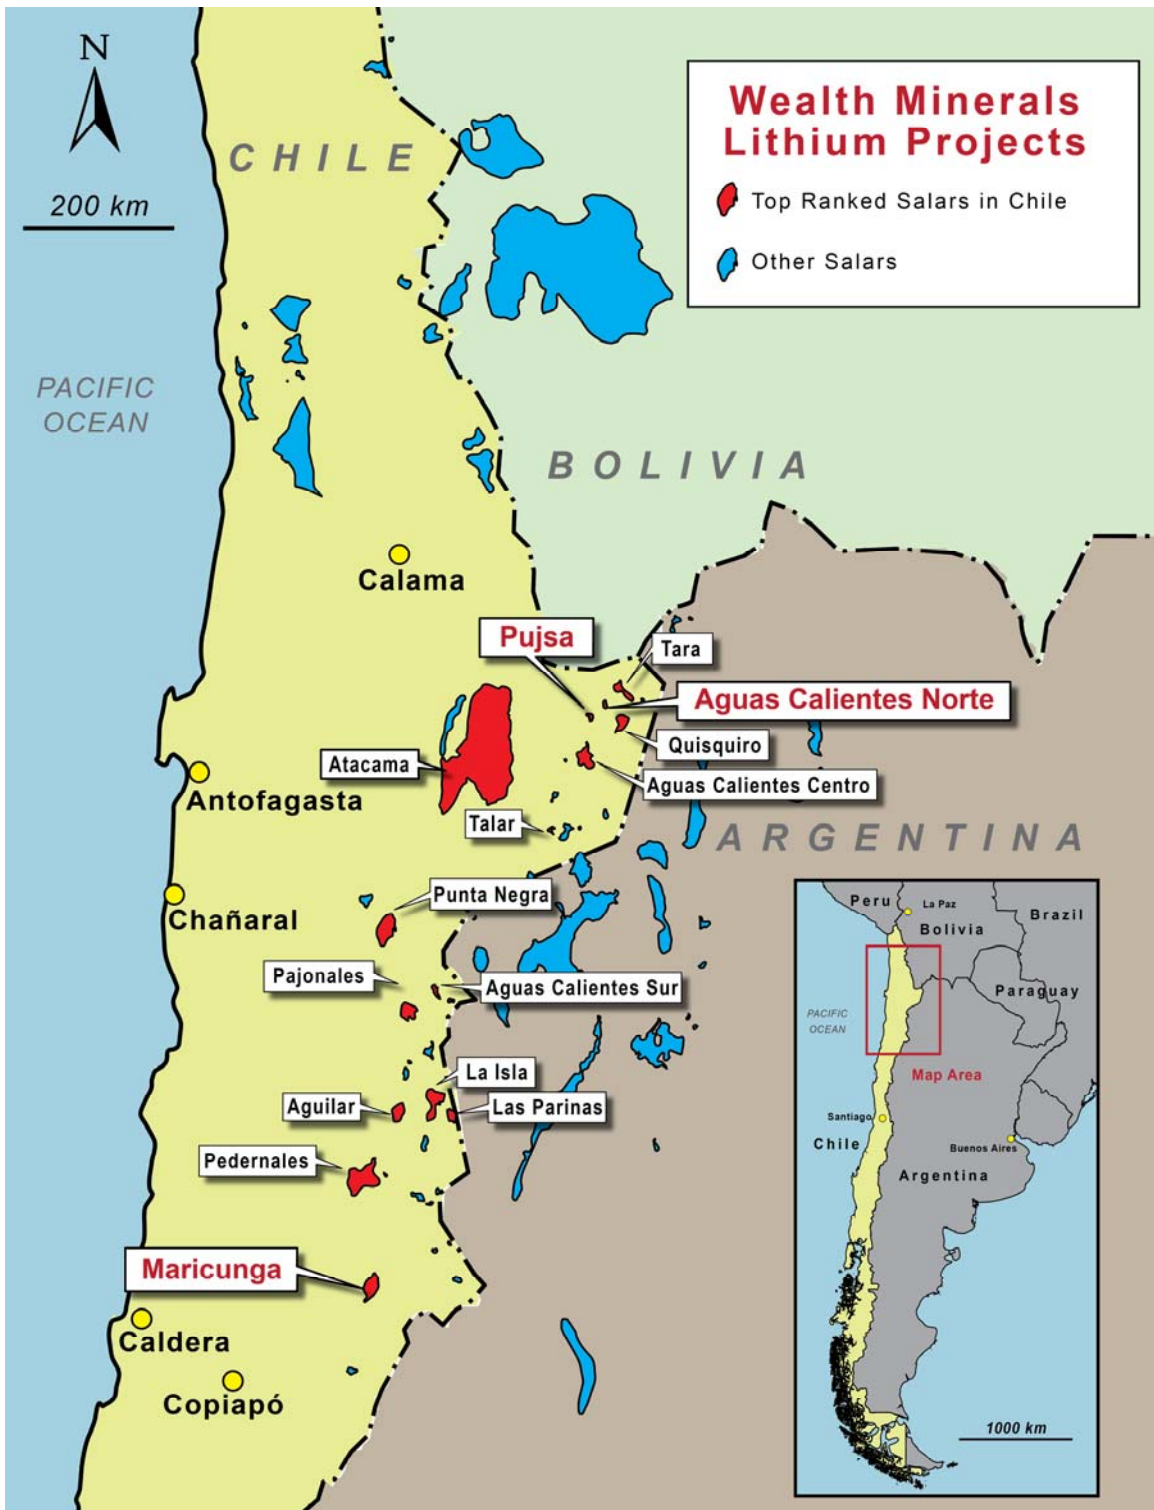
Wealth Minerals Lithium Projects

Top Ranked Salars in Chile

Other Salars

N

200 km

CHILE

PACIFIC OCEAN

BOLIVIA

Calama

Pujsa

Tara

Aguas Calientes Norte

Quisquiro

Atacama

Aguas Calientes Centro

Antofagasta

Talar

ARGENTINA

Punta Negra

Chañaral

Pajonales

Aguas Calientes Sur

La Isla

Aguilar

Las Parinas

Pedernales

Maricunga

Caldera

Copiapó

Peru

La Paz

Brazil

Bolivia

Paraguay

PACIFIC OCEAN

Map Area

Santiago

Chile

Buenos Aires

Argentina

1000 km